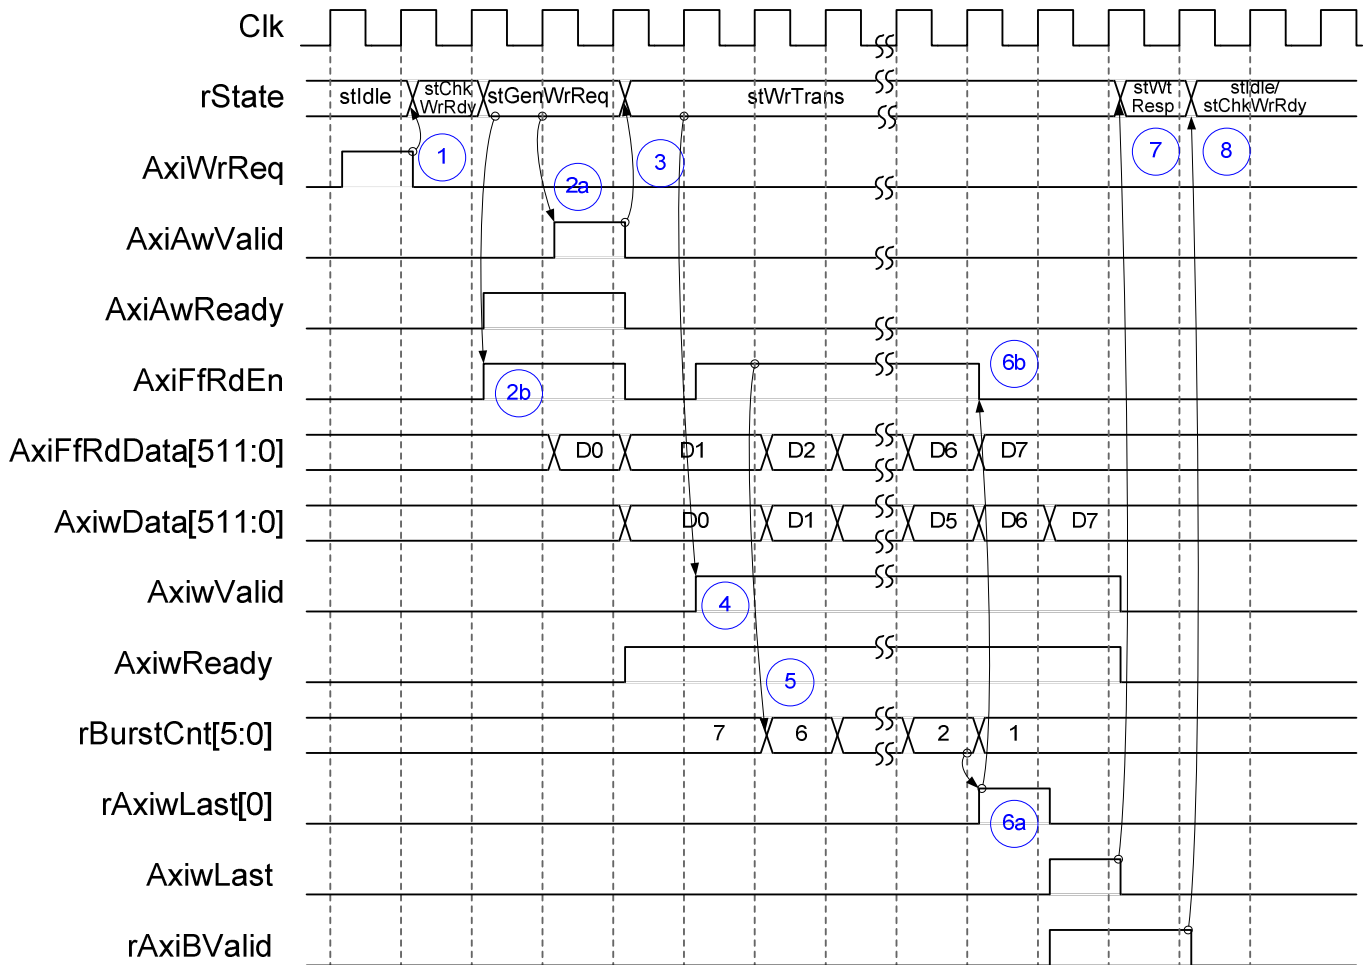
Clk

rState

stIdle

stChk WrRdy

stGenWrReq

stWrTrans

stWt Resp

stIdle/ stChkWrRdy

AxiWrReq

1

2a

3

7

8

AxiAwValid

AxiAwReady

AxiFfRdEn

6b

2b

AxiFfRdData[511:0]

D0

D1

D2

D6

D7

AxiwData[511:0]

D0

D1

D5

D6

D7

AxiwValid

4

AxiwReady

5

rBurstCnt[5:0]

7

6

2

1

rAxiwLast[0]

6a

AxiwLast

rAxiBValid